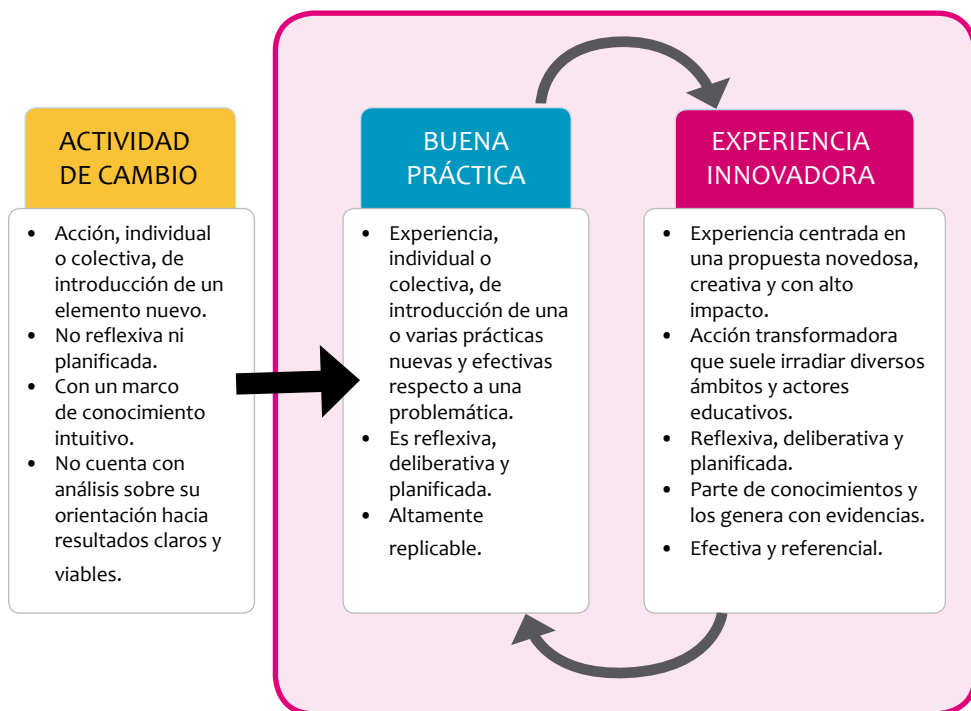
ACTIVIDAD DE CAMBIO

- Acción, individual o colectiva, de introducción de un elemento nuevo.
- No reflexiva ni planificada.
- Con un marco de conocimiento intuitivo.
- No cuenta con análisis sobre su orientación hacia resultados claros y viables.

BUENA PRÁCTICA

- Experiencia, individual o colectiva, de introducción de una o varias prácticas nuevas y efectivas respecto a una problemática.
- Es reflexiva, deliberativa y planificada.
- Altamente replicable.

EXPERIENCIA INNOVADORA

- Experiencia centrada en una propuesta novedosa, creativa y con alto impacto.
- Acción transformadora que suele irradiar diversos ámbitos y actores educativos.
- Reflexiva, deliberativa y planificada.
- Parte de conocimientos y los genera con evidencias.
- Efectiva y referencial.